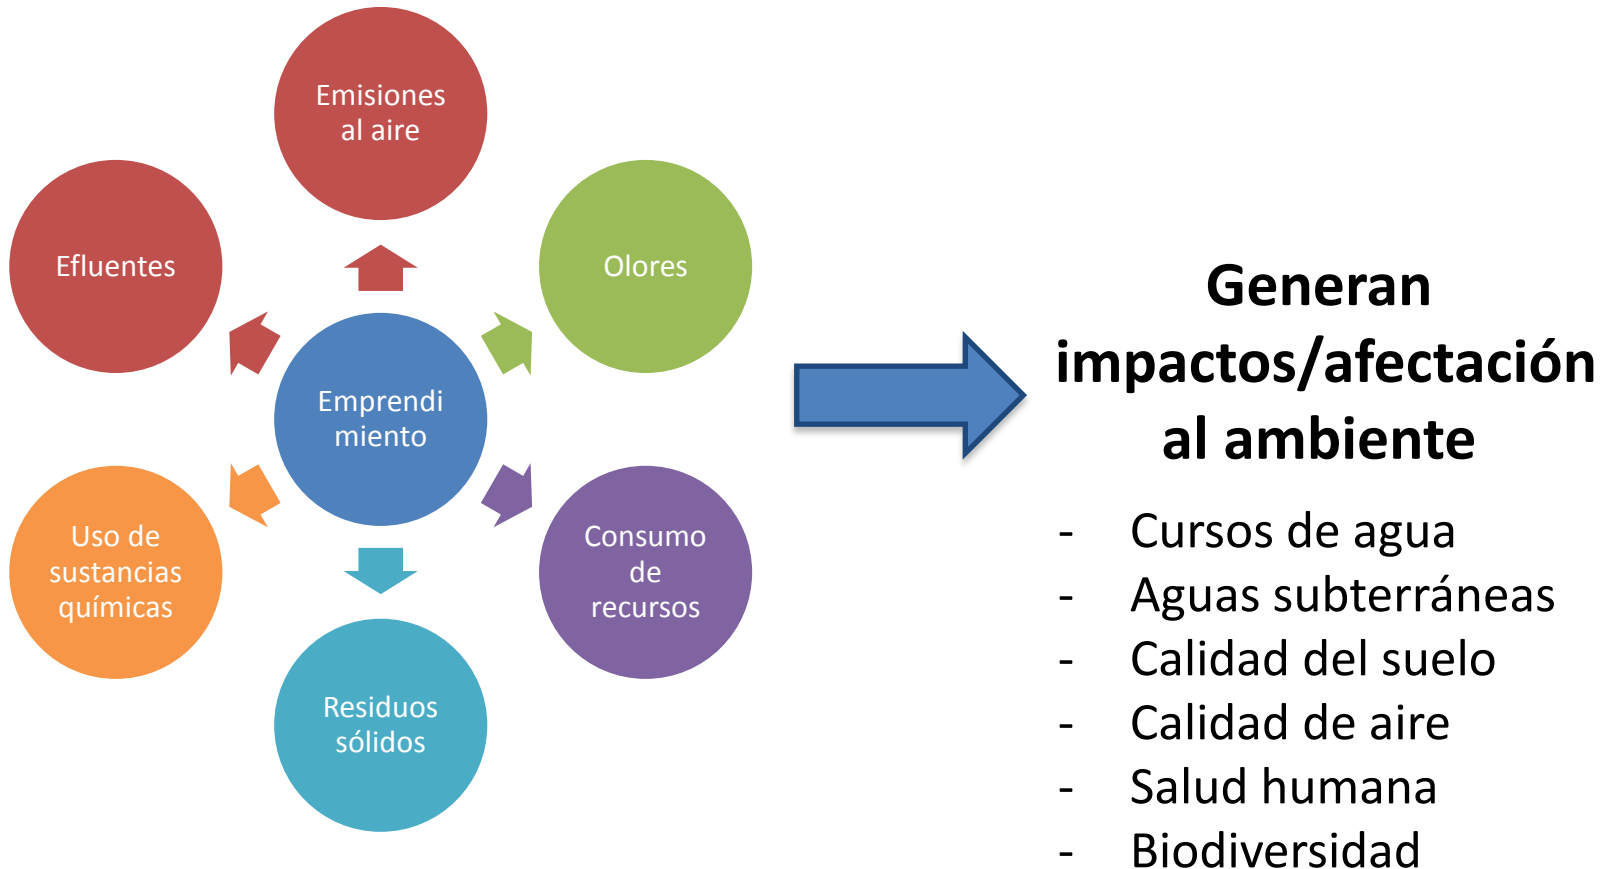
Emisiones al aire

Efluentes

Olores

Emprendi miento

Uso de sustancias químicas

Consumo de recursos

Residuos sólidos

**Generan impactos/afectación al ambiente**

- Cursos de agua
- Aguas subterráneas
- Calidad del suelo
- Calidad de aire
- Salud humana
- Biodiversidad